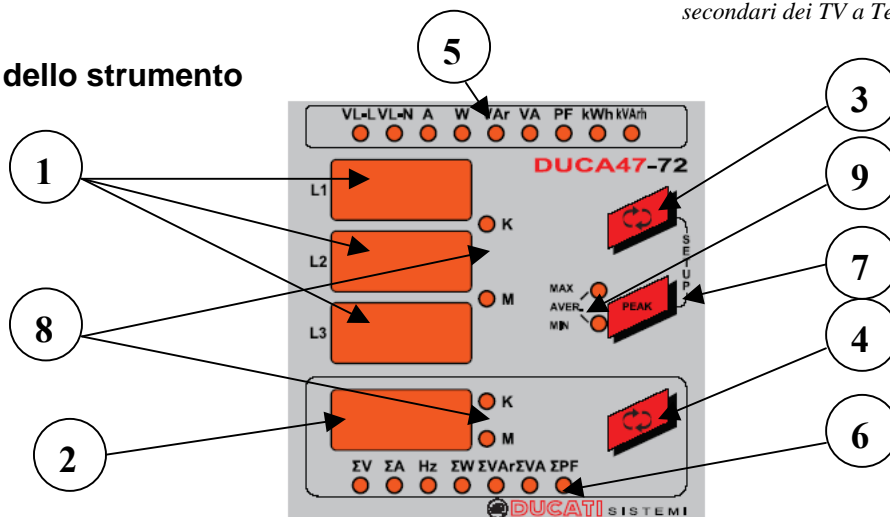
secondari dei TV a Te

dello strumento

5

VL-L VL-N A W VAr VA PF kWh kVArh

DUCA47-72

3

1

9

L1

K

L2

SETUP

7

MAX

AVER

PEAK

M

8

MIN

L3

4

K

M

2

6

ΣV ΣA Hz ΣW ΣVAr ΣVA ΣPF

DUCATI SISTEMI